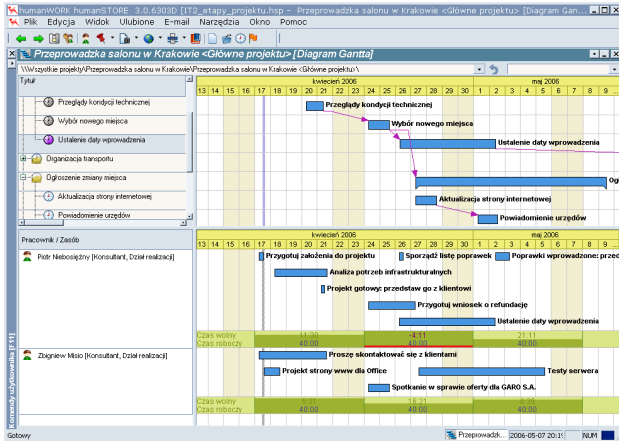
humanWORK humanSTORE 3.0.6303D [IT2_etapy_projektu.hsp - Przeprowadzka salonu w Krakowie <Główne projektu> [Diagram Gan...
Plik Edycja Widok Ulubione E-mail Narzędzia Okno Pomoc

Przeprowadzka salonu w Krakowie <Główne projektu> [Diagram Gantta]

\\Wszystkie projekty\Przeprowadzka salonu w Krakowie\Przeprowadzka salonu w Krakowie\<Główne projektu>\

Tytuł

Przeglądy kondycji technicznej
Wybór nowego miejsca
Ustalenie daty wprowadzenia
Organizacja transportu
Ogłoszenie zmiany miejsca
Aktualizacja strony internetowej
Powiadomienie urzędów

| kwiecień 2006 | | | | | | | | | | | | | | | | | | maj 2006 | | | | | | | | |
|---|---|---|---|---|---|---|---|---|---|---|---|---|---|---|---|---|---|---|---|---|---|---|---|---|---|---|
| 13 | 14 | 15 | 16 | 17 | 18 | 19 | 20 | 21 | 22 | 23 | 24 | 25 | 26 | 27 | 28 | 29 | 30 | 1 | 2 | 3 | 4 | 5 | 6 | 7 | 8 | 9 |

Przeglądy kondycji technicznej
Wybór nowego miejsca
Ustalenie daty wprowadzenia
Og
Aktualizacja strony internetowej
Powiadomienie urzędów

Pracownik / Zasób

| kwiecień 2006 | | | | | | | | | | | | | | | | | | maj 2006 | | | | | | | | |
|---|---|---|---|---|---|---|---|---|---|---|---|---|---|---|---|---|---|---|---|---|---|---|---|---|---|---|
| 13 | 14 | 15 | 16 | 17 | 18 | 19 | 20 | 21 | 22 | 23 | 24 | 25 | 26 | 27 | 28 | 29 | 30 | 1 | 2 | 3 | 4 | 5 | 6 | 7 | 8 | 9 |

Piotr Niebosiężny [Konsultant, Dział realizacji]

Przygotuj założenia do projektu
Sporządź listę poprawek
Poprawki wprowadzone: przed
Analiza potrzeb infrastrukturalnych
Projekt gotowy: przedstaw go z klientowi
Przygotuj wniosek o refundację
Ustalenie daty wprowadzenia

Czas wolny 11:30 -4:11 21:11
Czas roboczy 40:00 40:00 40:00

Zbigniew Misio [Konsultant, Dział realizacji]

Proszę skontaktować się z klientami
Projekt strony www dla Office
Testy serwera
Spotkanie w sprawie oferty dla GARO S.A.

Czas wolny 5:31 18:21 8:35
Czas roboczy 40:00 40:00 40:00

Komendy użytkownika [F11]

Gotowy Przeprowadzk... 2006-05-07 20:1 NUM